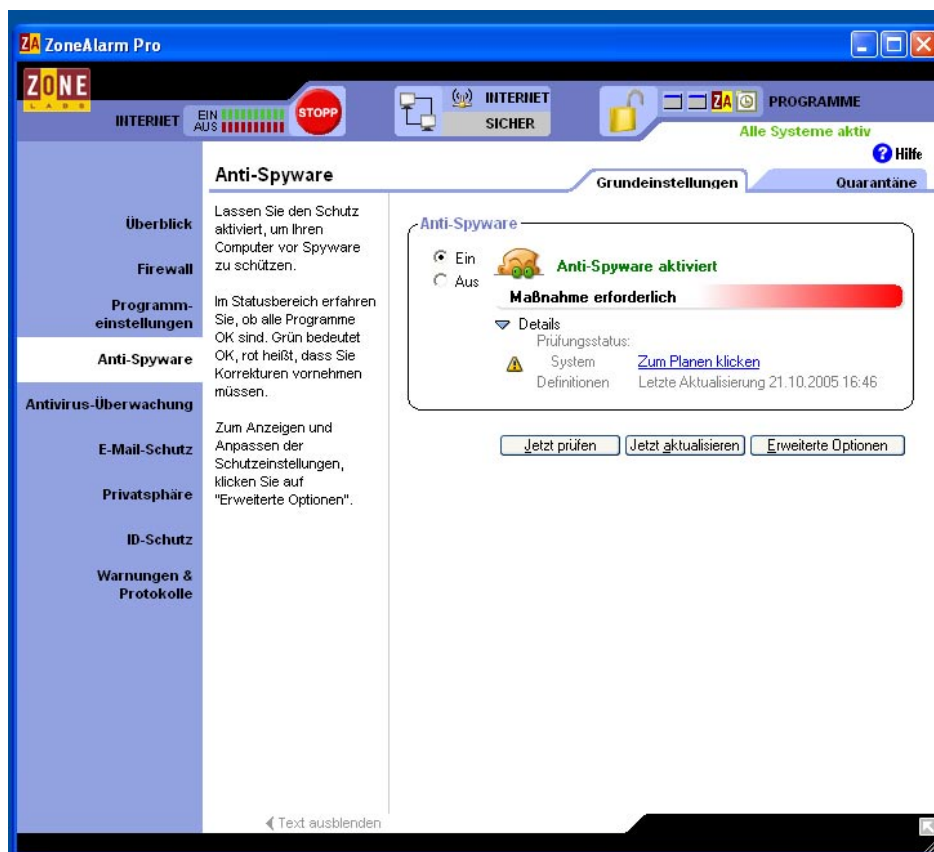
ZA ZoneAlarm Pro

ZONE LABS

INTERNET EIN AUS STOPP

INTERNET SICHER

ZA PROGRAMME

Alle Systeme aktiv

Hilfe

Anti-Spyware

Grundeinstellungen

Quarantäne

Überblick

Firewall

Programmeinstellungen

Anti-Spyware

Antivirus-Überwachung

E-Mail-Schutz

Privatsphäre

ID-Schutz

Warnungen & Protokolle

Lassen Sie den Schutz aktiviert, um Ihren Computer vor Spyware zu schützen.

Im Statusbereich erfahren Sie, ob alle Programme OK sind. Grün bedeutet OK, rot heißt, dass Sie Korrekturen vornehmen müssen.

Zum Anzeigen und Anpassen der Schutzeinstellungen, klicken Sie auf "Erweiterte Optionen".

Text ausblenden

Anti-Spyware

Ein

Aus

Anti-Spyware aktiviert

Maßnahme erforderlich

Details

Prüfungsstatus:

System Zum Planen klicken

Definitionen Letzte Aktualisierung 21.10.2005 16:46

Jetzt prüfen

Jetzt aktualisieren

Erweiterte Optionen